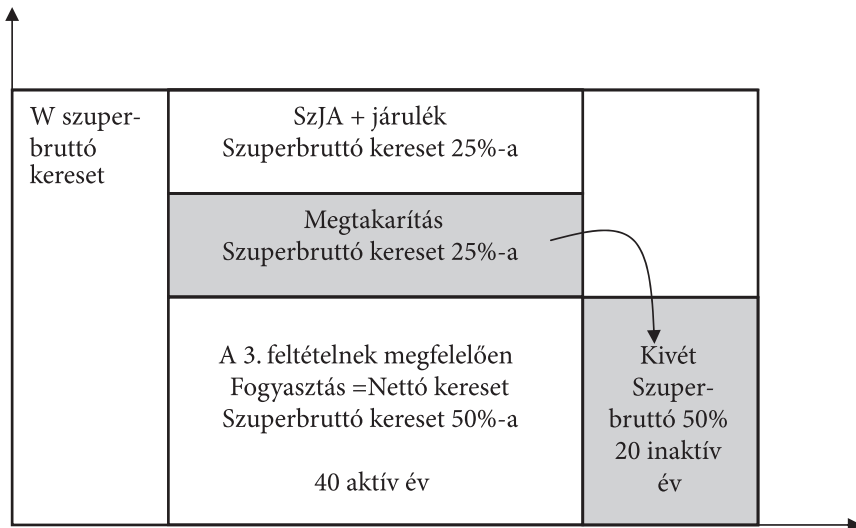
W szuperbruttó kereset

SzJA + járulék
Szuperbruttó kereset 25%-a

Megtakarítás
Szuperbruttó kereset 25%-a

A 3. feltételnek megfelelően
Fogyasztás =Nettó kereset
Szuperbruttó kereset 50%-a

40 aktív év

Kivét
Szuperbruttó 50%
20 inaktív év